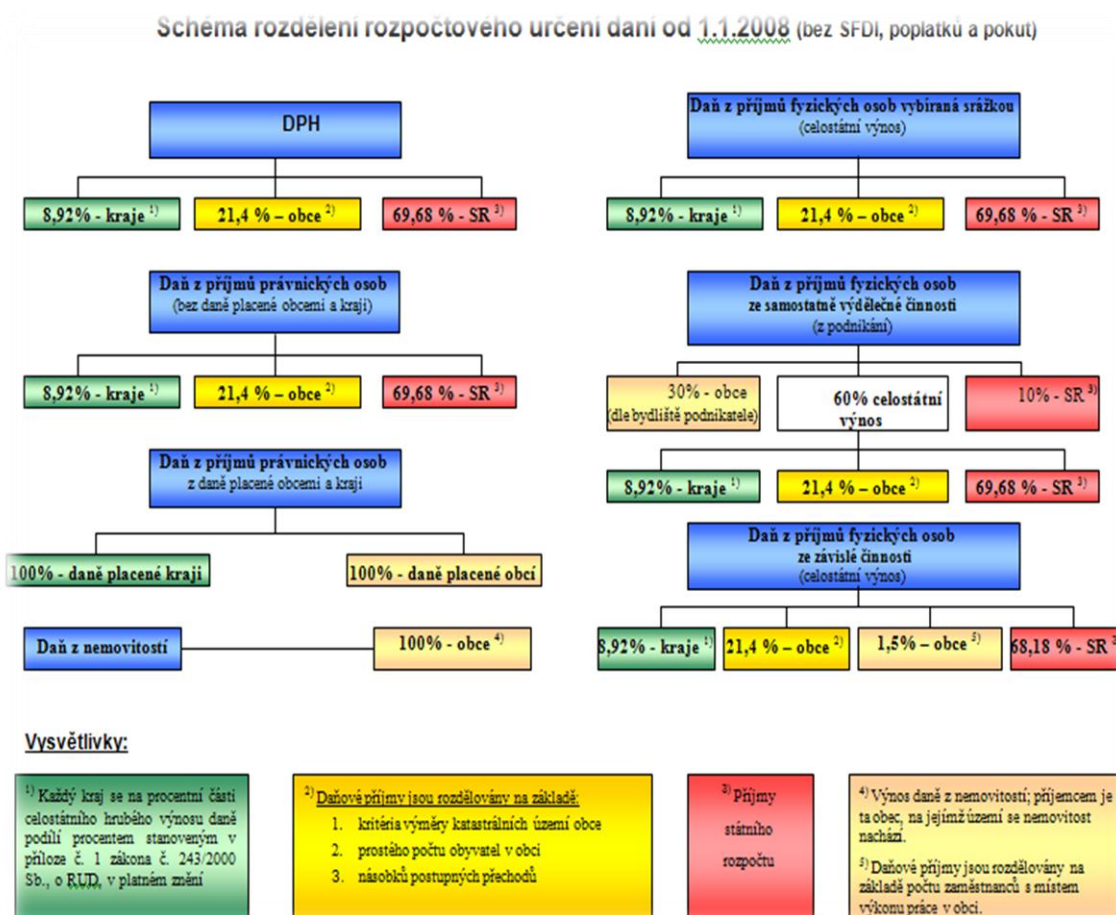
Schéma rozdělení rozpočtového určení daní od 1.1.2008 (bez SFDI, poplatků a pokut)

DPH

8,92% - kraje $^{1)}$

21,4 % – obce $^{2)}$

69,68 % - SR $^{3)}$

Daň z příjmů fyzických osob vybíraná srážkou (celostátní výnos)

8,92% - kraje $^{1)}$

21,4 % – obce $^{2)}$

69,68 % - SR $^{3)}$

Daň z příjmů právnických osob (bez daně placené obcemi a kraji)

8,92% - kraje $^{1)}$

21,4 % – obce $^{2)}$

69,68 % - SR $^{3)}$

Daň z příjmů fyzických osob ze samostatně výdělečné činnosti (z podnikání)

30% - obce (dle bydliště podnikatele)

60% celostátní výnos

10% - SR $^{3)}$

8,92% - kraje $^{1)}$

21,4 % – obce $^{2)}$

69,68 % - SR $^{3)}$

Daň z příjmů právnických osob z daně placené obcemi a kraji

100% - daně placené kraji

100% - daně placené obcí

Daň z příjmů fyzických osob ze závislé činnosti (celostátní výnos)

Daň z nemovitostí

100% - obce $^{4)}$

8,92% - kraje $^{1)}$

21,4 % – obce $^{2)}$

1,5% – obce $^{5)}$

68,18 % - SR $^{3)}$

Vysvětlivky:

$^{1)}$ Každý kraj se na procentní části celostátního hrubého výnosu daně podílí procentem stanoveným v příloze č. 1 zákona č. 243/2000 Sb., o RUD, v platném znění

$^{2)}$ Daňové příjmy jsou rozdělovány na základě:
1. kritéria výměry katastrálních území obce
2. prostého počtu obyvatel v obci
3. násobků postupných přechodů

$^{3)}$ Příjmy státního rozpočtu

$^{4)}$ Výnos daně z nemovitostí; příjemcem je ta obec, na jejímž území se nemovitost nachází.

$^{5)}$ Daňové příjmy jsou rozdělovány na základě počtu zaměstnanců s místem výkonu práce v obci.